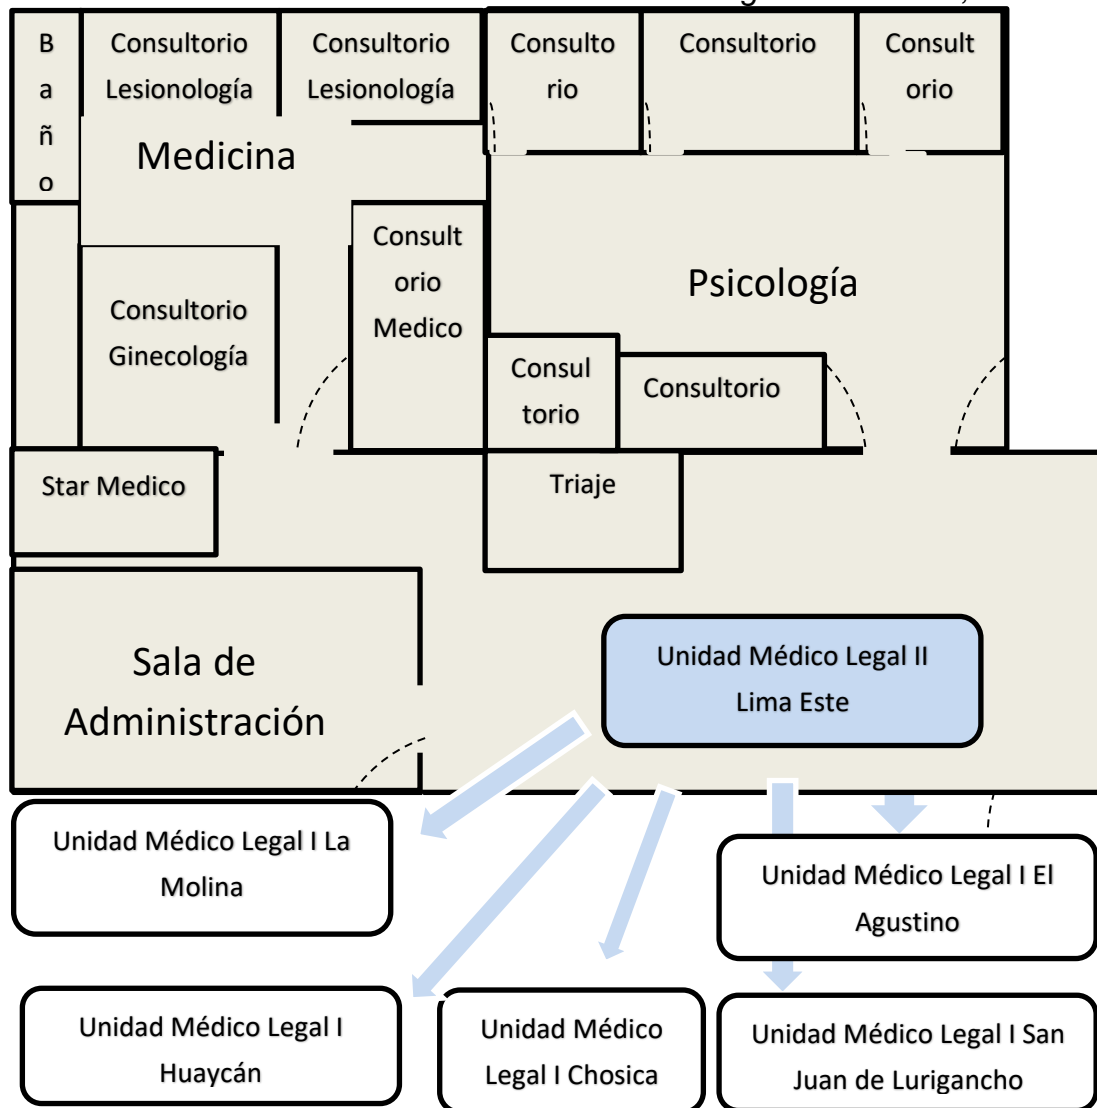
Baño

Consultorio Lesionología

Consultorio Lesionología

Consultorio

Consultorio

Consultorio

Medicina

Consultorio Medico

Psicología

Consultorio Ginecología

Consultorio

Consultorio

Star Medico

Triaje

Sala de Administración

Unidad Médico Legal II Lima Este

Unidad Médico Legal I La Molina

Unidad Médico Legal I El Agustino

Unidad Médico Legal I Huaycán

Unidad Médico Legal I Chosica

Unidad Médico Legal I San Juan de Lurigancho